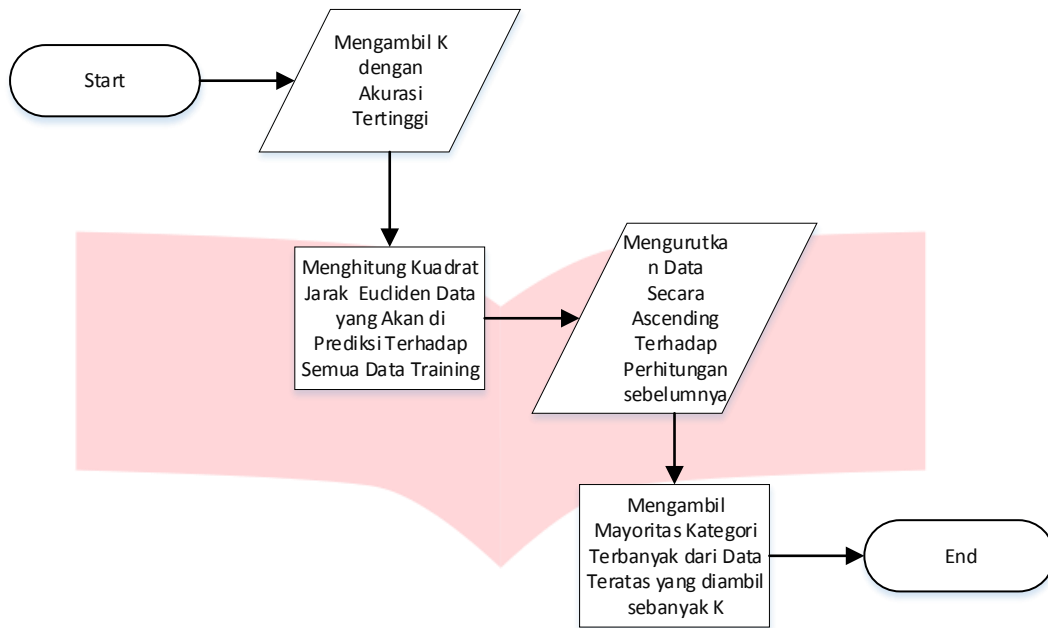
Start

Mengambil K dengan Akurasi Tertinggi

Menghitung Kuadrat Jarak Eucliden Data yang Akan di Prediksi Terhadap Semua Data Training

Mengurutkan Data Secara Ascending Terhadap Perhitungan sebelumnya

Mengambil Mayoritas Kategori Terbanyak dari Data Teratas yang diambil sebanyak K

End